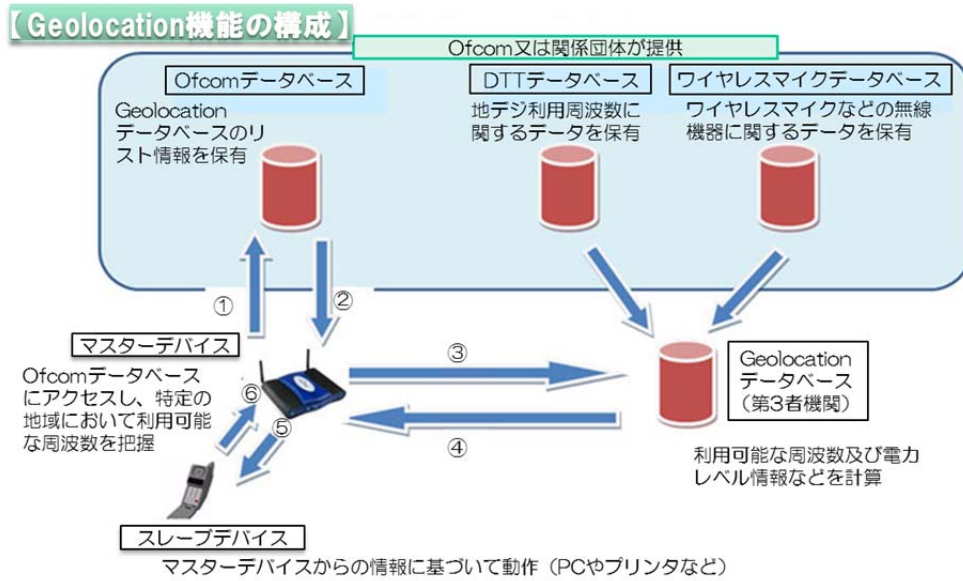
【Geolocation機能の構成】

Ofcom又は関係団体が提供

Ofcomデータベース

Geolocationデータベースのリスト情報を保有

DTTデータベース

地デジ利用周波数に関するデータを保有

ワイヤレスマイクデータベース

ワイヤレスマイクなどの無線機器に関するデータを保有

①

②

③

④

⑤

⑥

マスターデバイス

Ofcomデータベースにアクセスし、特定の地域において利用可能な周波数を把握

Geolocationデータベース（第3者機関）

利用可能な周波数及び電力レベル情報などを計算

スレーブデバイス

マスターデバイスからの情報に基づいて動作（PCやプリンタなど）